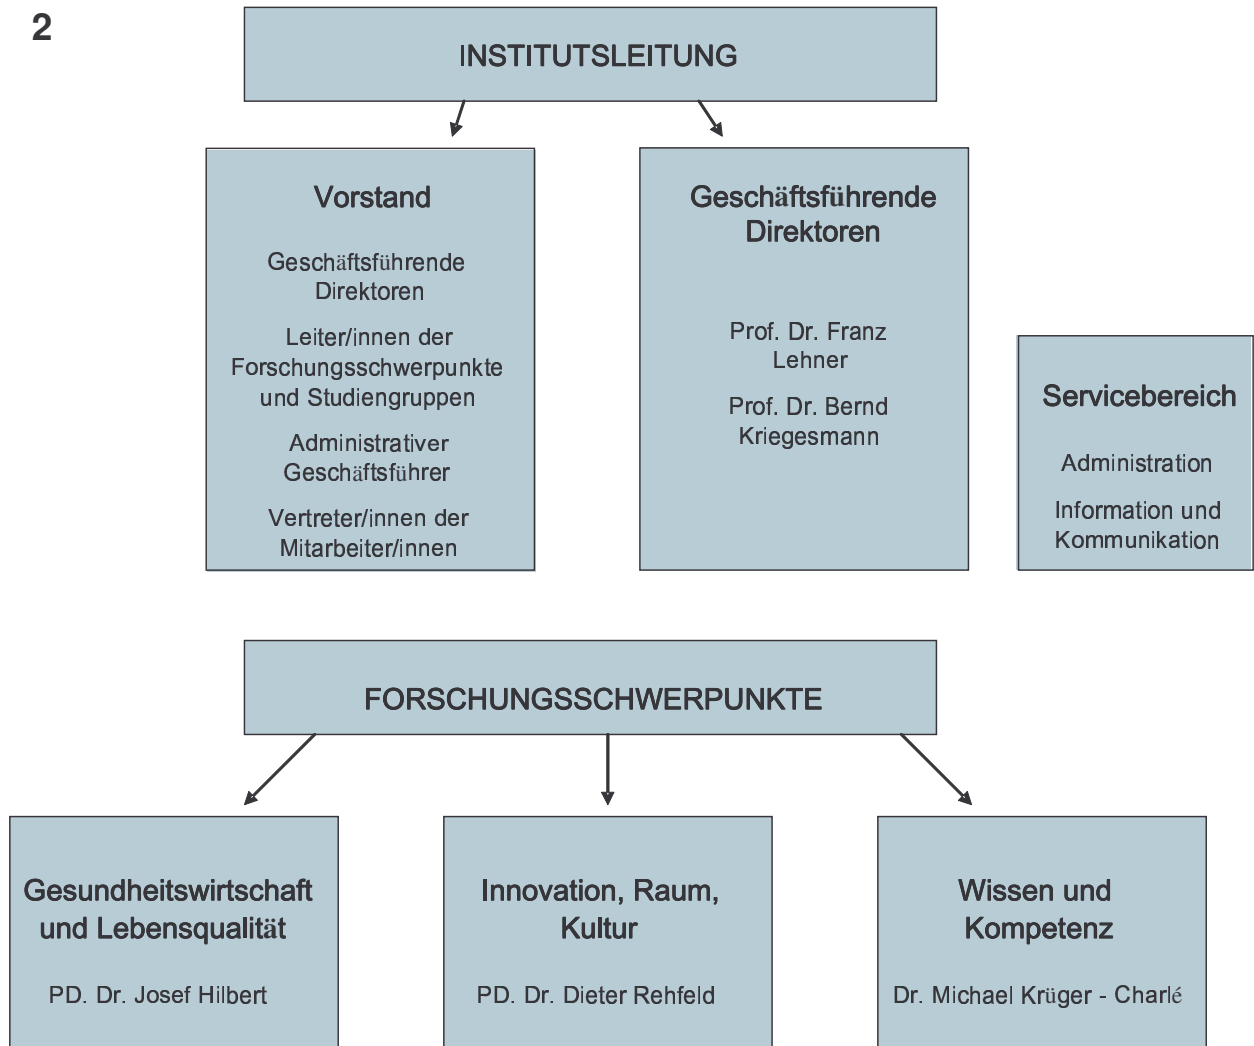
2

INSTITUTSLEITUNG

Vorstand

Geschäftsführende Direktoren

Leiter/innen der Forschungsschwerpunkte und Studiengruppen

Administrativer Geschäftsführer

Vertreter/innen der Mitarbeiter/innen

Geschäftsführende Direktoren

Prof. Dr. Franz Lehner

Prof. Dr. Bernd Kriegesmann

Servicebereich

Administration

Information und Kommunikation

FORSCHUNGSSCHWERPUNKTE

Gesundheitswirtschaft und Lebensqualität

PD. Dr. Josef Hilbert

Innovation, Raum, Kultur

PD. Dr. Dieter Rehfeld

Wissen und Kompetenz

Dr. Michael Krüger - Charlé